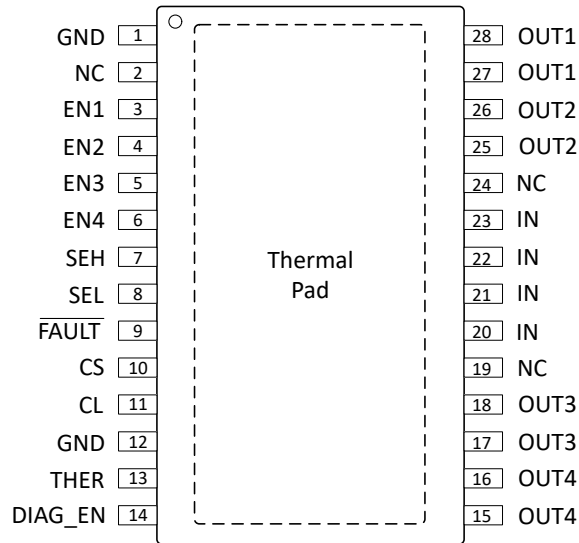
GND 1
NC 2
EN1 3
EN2 4
EN3 5
EN4 6
SEH 7
SEL 8
$\overline{\text{FAULT}}$ 9
CS 10
CL 11
GND 12
THER 13
DIAG_EN 14

Thermal Pad

28 OUT1
27 OUT1
26 OUT2
25 OUT2
24 NC
23 IN
22 IN
21 IN
20 IN
19 NC
18 OUT3
17 OUT3
16 OUT4
15 OUT4